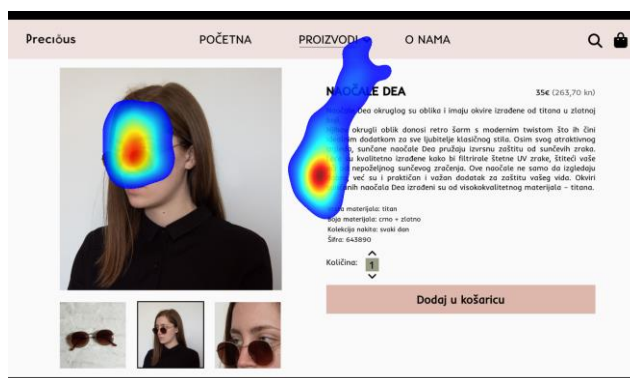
Preciöus

POČETNA

PROIZVODI

O NAMA

NAOČALE DEA

35€ (263,70 kn)

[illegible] Dea okruglog su oblika i imaju okvire izrađene od titana u zlatnoj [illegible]

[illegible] okrugli oblik donosi retro šarm s modernim twistom što ih čini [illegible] dodatkom za sve ljubitelje klasičnog stila. Osim svog atraktivnog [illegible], sunčane naočale Dea pružaju izvrsnu zaštitu od sunčevih zraka. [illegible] kvalitetno izrađene kako bi filtrirale štetne UV zrake, štiteći vaše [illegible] nepoželjnog sunčevog zračenja. Ove naočale ne samo da izgledaju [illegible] već su i praktičan i važan dodatak za zaštitu vašeg vida. Okviri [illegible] naočala Dea izrađeni su od visokokvalitetnog materijala – titana.

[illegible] materijala: titan
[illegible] materijala: crno + zlatno
Kolekcija nakita: svaki dan
Šifra: 643890

Količina: 1

Dodaj u košaricu